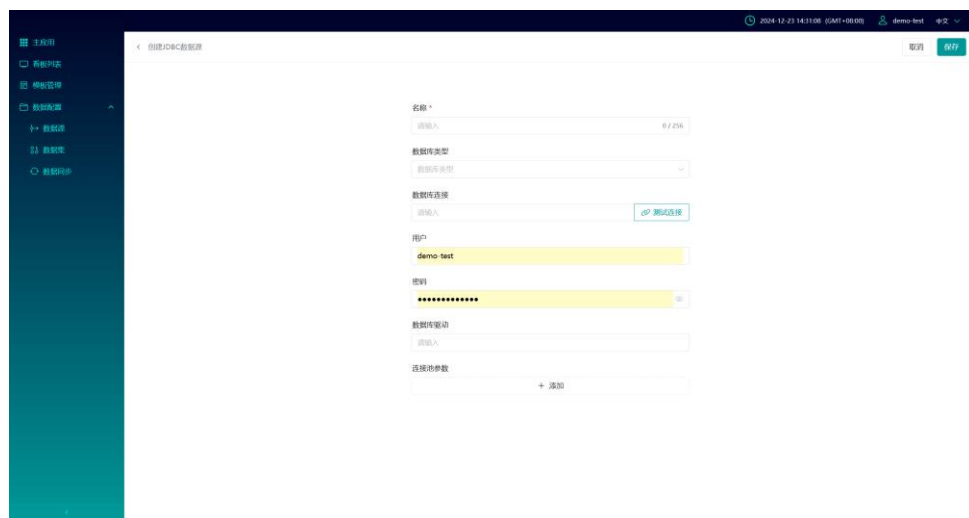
2024-12-23 14:31:08 (GMT+08:00) demo-test 中文

主应用
看板列表
模板管理
数据配置
数据源
数据集
数据同步

< 创建JDBC数据源

取消 保存

名称 *
请输入 0 / 256

数据库类型
数据库类型

数据库连接
请输入 测试连接

用户
demo-test

密码
••••••••••••••

数据库驱动
请输入

连接池参数
+ 添加